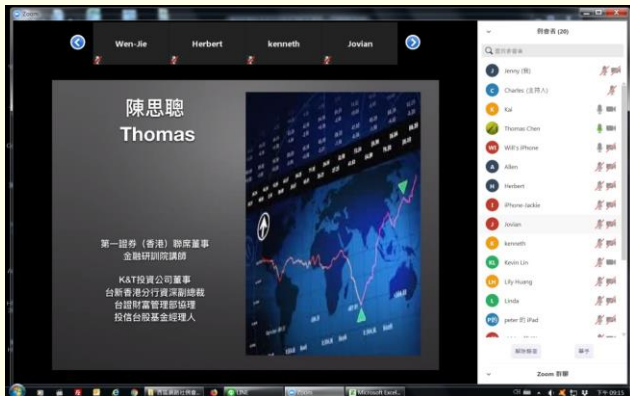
Zoom

Wen-Jie
Herbert
kenneth
Jovian

陳思聰
Thomas

第一證券（香港）聯席董事
金融研訓院講師

K&T投資公司董事
台新香港分行資深副總裁
台證財富管理部協理
投信台股基金經理人

參與者 (20)

搜尋參與者

Jenny (我)
Charles (主持人)
Kai
Thomas Chen
Will's iPhone
Allen
Herbert
iPhone-Jackie
Jovian
kenneth
Kevin Lin
Lily Huang
Linda
peter 的 iPad

解除靜音
聊天

Zoom 對話

LINE
Zoom
Microsoft Excel
下午 09:15